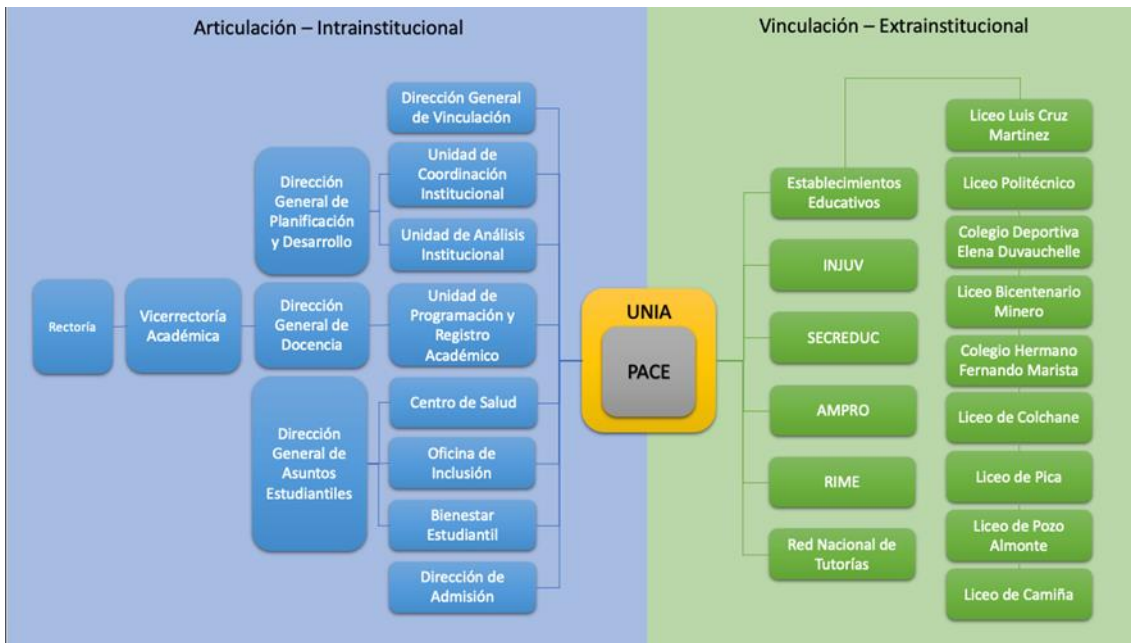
Articulación – Intrainstitucional

Vinculación – Extrainstitucional

Rectoría

Vicerrectoría Académica

Dirección General de Planificación y Desarrollo

Dirección General de Docencia

Dirección General de Asuntos Estudiantiles

Dirección General de Vinculación

Unidad de Coordinación Institucional

Unidad de Análisis Institucional

Unidad de Programación y Registro Académico

Centro de Salud

Oficina de Inclusión

Bienestar Estudiantil

Dirección de Admisión

UNIA

PACE

Establecimientos Educativos

INJUV

SECREDUC

AMPRO

RIME

Red Nacional de Tutorías

Liceo Luis Cruz Martinez

Liceo Politécnico

Colegio Deportiva Elena Duvauchelle

Liceo Bicentenario Minero

Colegio Hermano Fernando Marista

Liceo de Colchane

Liceo de Pica

Liceo de Pozo Almonte

Liceo de Camiña